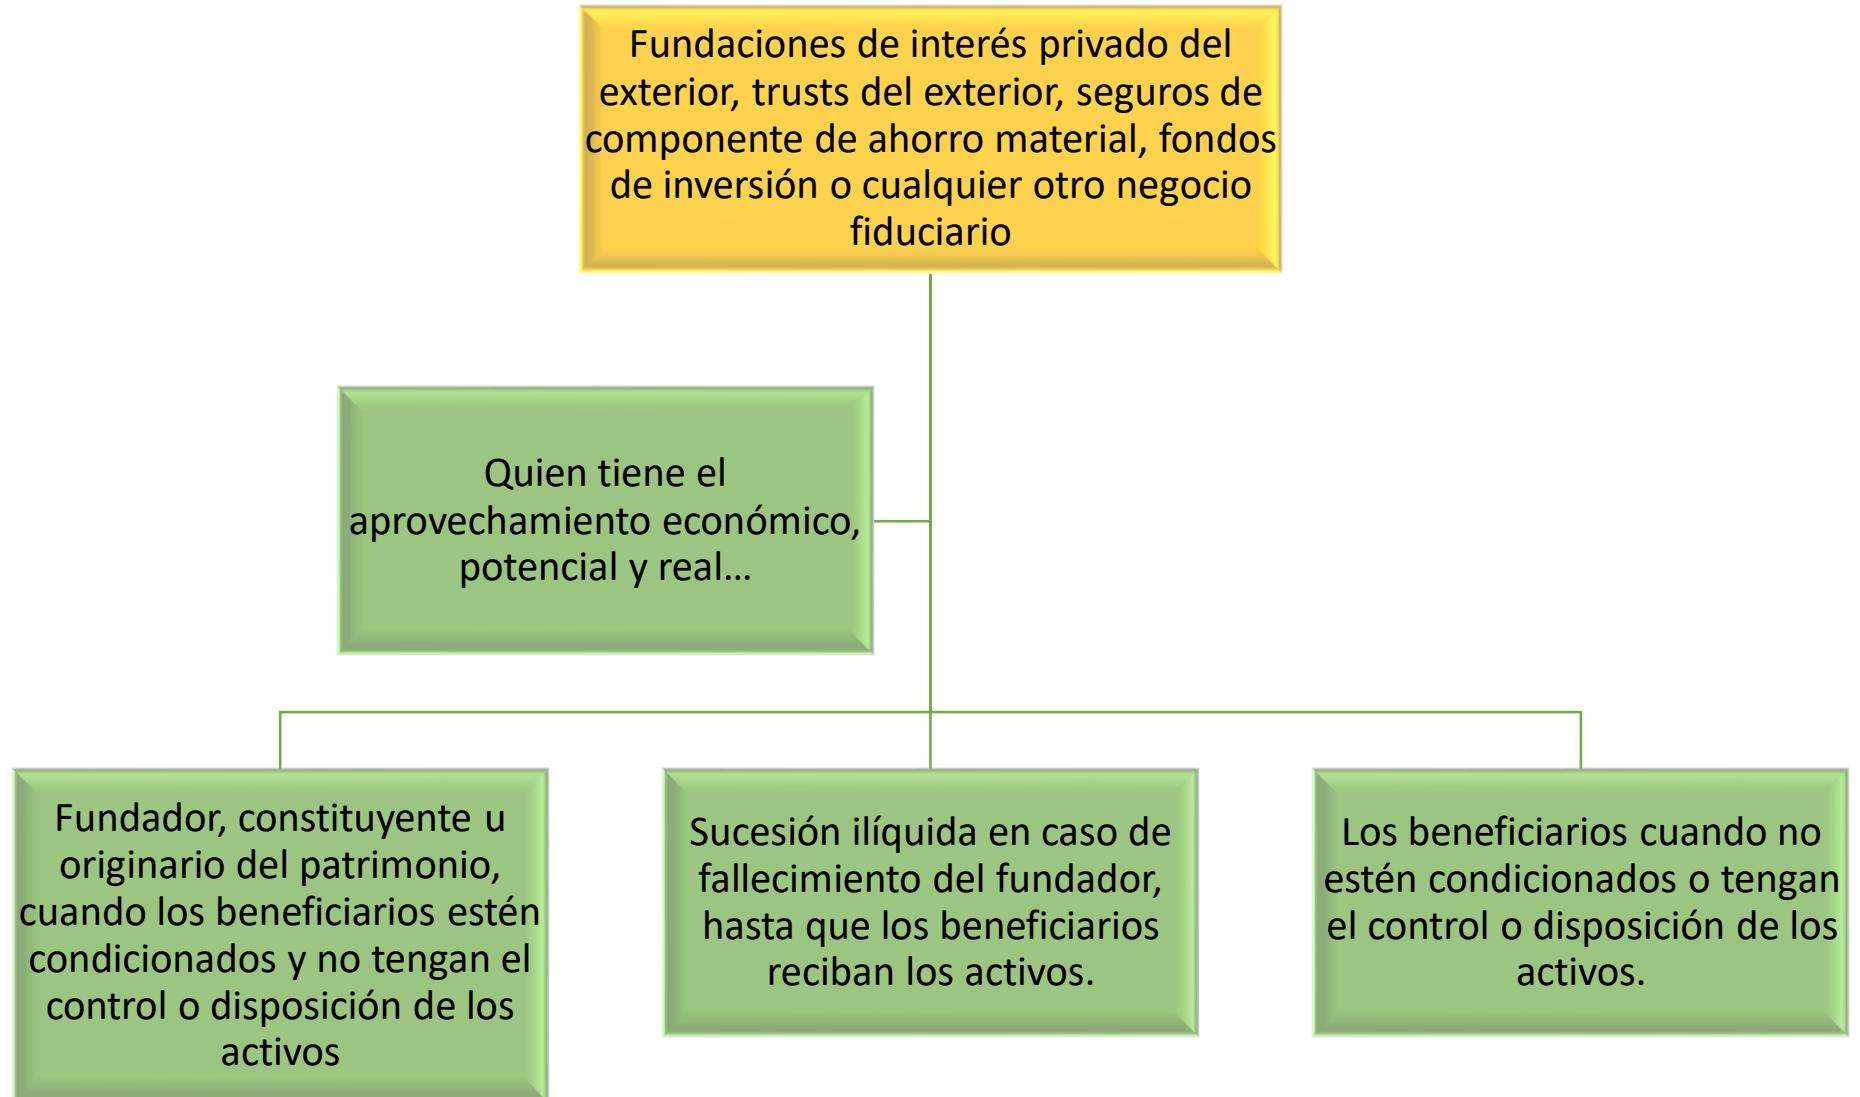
Fundaciones de interés privado del exterior, trusts del exterior, seguros de componente de ahorro material, fondos de inversión o cualquier otro negocio fiduciario

Quien tiene el aprovechamiento económico, potencial y real...

Fundador, constituyente u originario del patrimonio, cuando los beneficiarios estén condicionados y no tengan el control o disposición de los activos

Sucesión ilíquida en caso de fallecimiento del fundador, hasta que los beneficiarios reciban los activos.

Los beneficiarios cuando no estén condicionados o tengan el control o disposición de los activos.